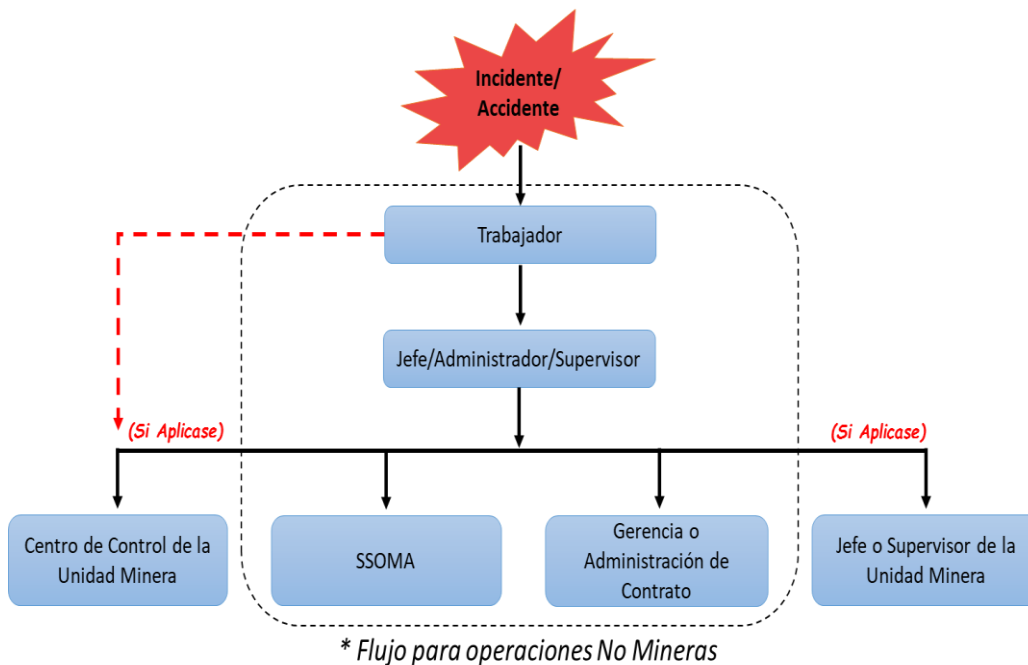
Incidente/ Accidente

Trabajador

Jefe/Administrador/Supervisor

(Si Aplicase)

(Si Aplicase)

Centro de Control de la Unidad Minera

SSOMA

Gerencia o Administración de Contrato

Jefe o Supervisor de la Unidad Minera

* Flujo para operaciones No Mineras